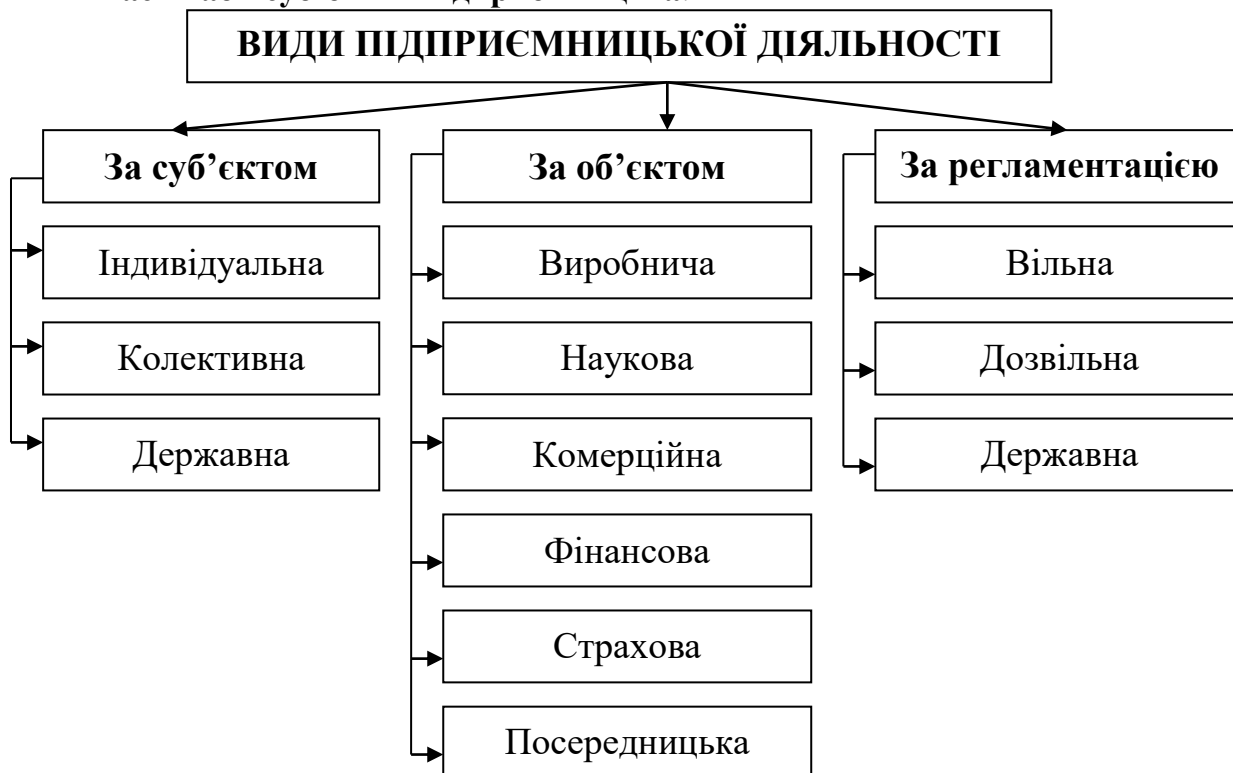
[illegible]

ВИДИ ПІДПРИЄМНИЦЬКОЇ ДІЯЛЬНОСТІ

За суб'єктом

Індивідуальна

Колективна

Державна

За об'єктом

Виробнича

Наукова

Комерційна

Фінансова

Страхова

Посередницька

За регламентацією

Вільна

Дозвільна

Державна